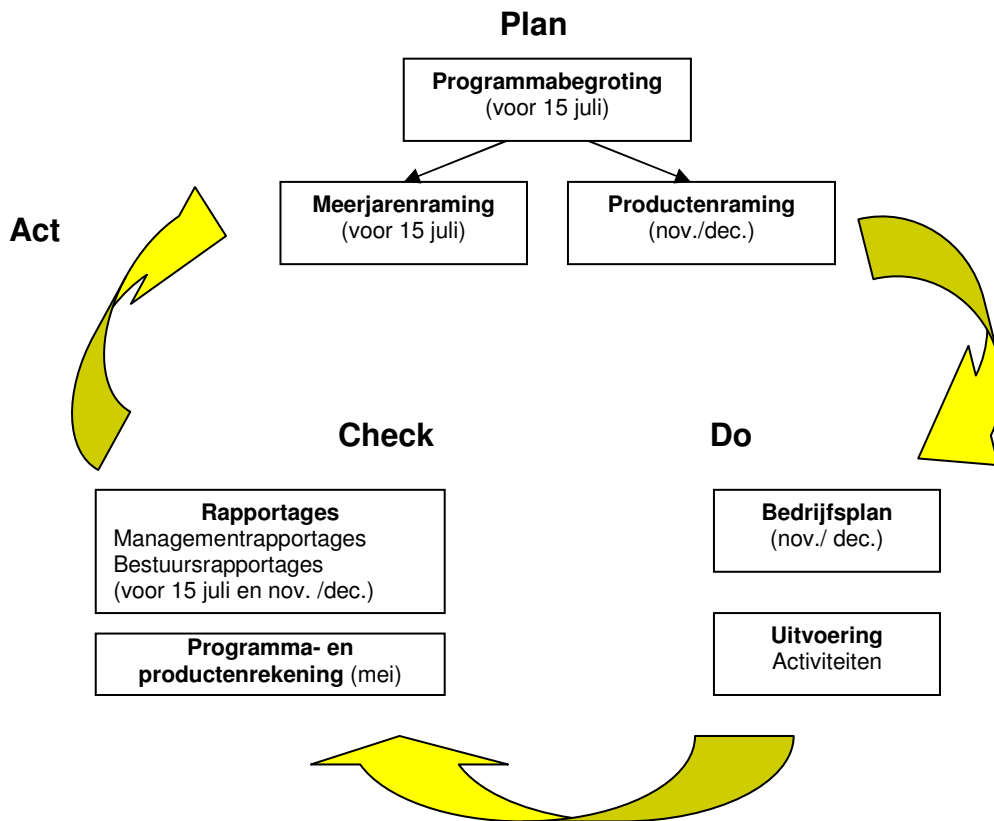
Plan

**Programmabegroting**
(voor 15 juli)

**Meerjarenraming**
(voor 15 juli)

**Productenraming**
(nov./dec.)

Act

Check

Do

**Rapportages**
Managementrapportages
Bestuursrapportages
(voor 15 juli en nov. /dec.)

**Programma- en productenrekening** (mei)

**Bedrijfsplan**
(nov./ dec.)

**Uitvoering**
Activiteiten